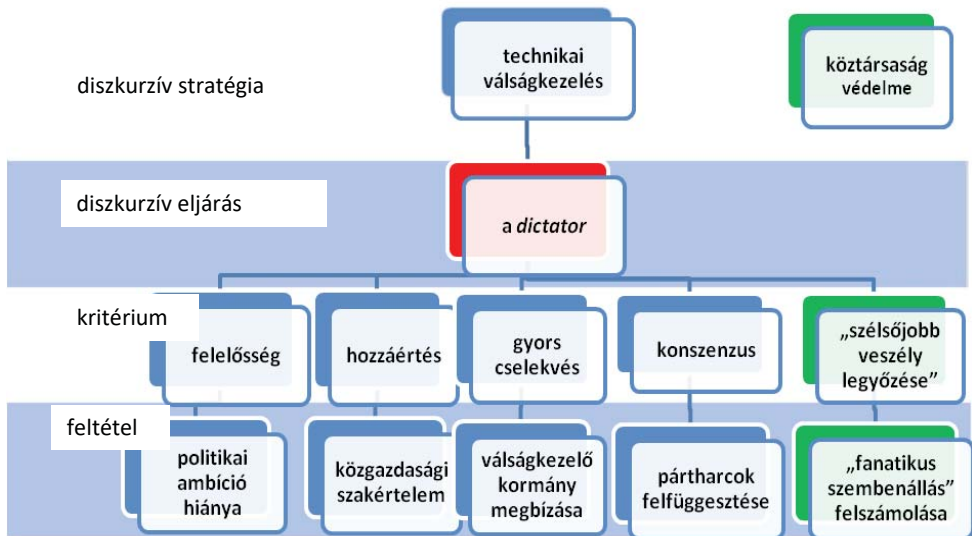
diszkurzív stratégia

technikai válságkezelés

köztársaság védelme

diszkurzív eljárás

a *dictator*

kritérium

felelősség

hozzáértés

gyors cselekvés

konszenzus

„szélsőjobb veszély legyőzése”

feltétel

politikai ambíció hiánya

közgazdasági szakértelem

válságkezelő kormány megbízása

pártharcok felfüggesztése

„fanatikus szembenállás” felszámolása